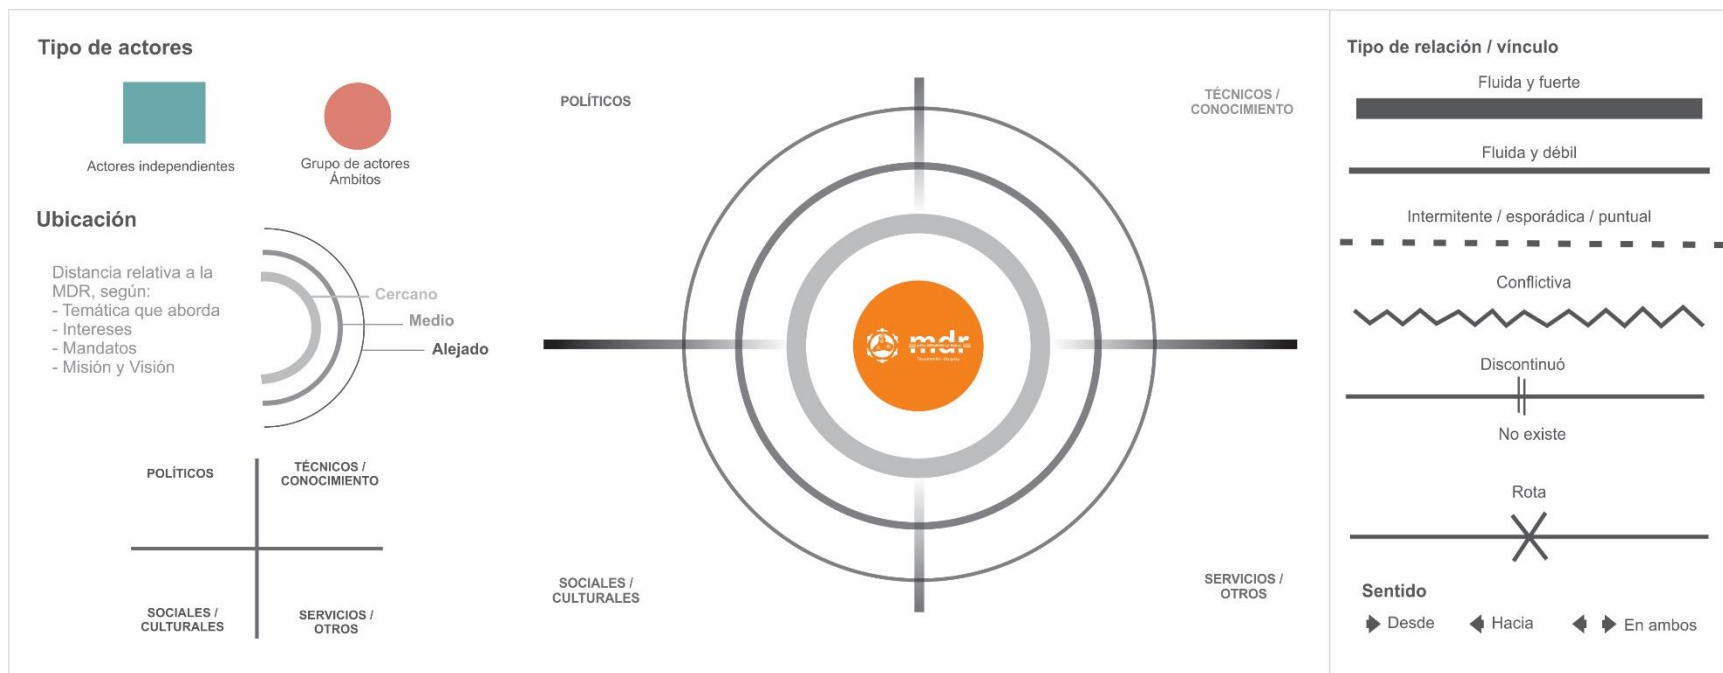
Tipo de actores

Actores independientes

Grupo de actores
Ámbitos

Ubicación

Distancia relativa a la MDR, según:
- Temática que aborda
- Intereses
- Mandatos
- Misión y Visión

Cercano
Medio
Alejado

POLÍTICOS
TÉCNICOS / CONOCIMIENTO
SOCIALES / CULTURALES
SERVICIOS / OTROS

POLÍTICOS
TÉCNICOS / CONOCIMIENTO

mdr

SOCIALES / CULTURALES
SERVICIOS / OTROS

Tipo de relación / vínculo

Fluida y fuerte

Fluida y débil

Intermitente / esporádica / puntual

Conflictiva

Discontinuó

No existe

Rota

Sentido

Desde Hacia En ambos